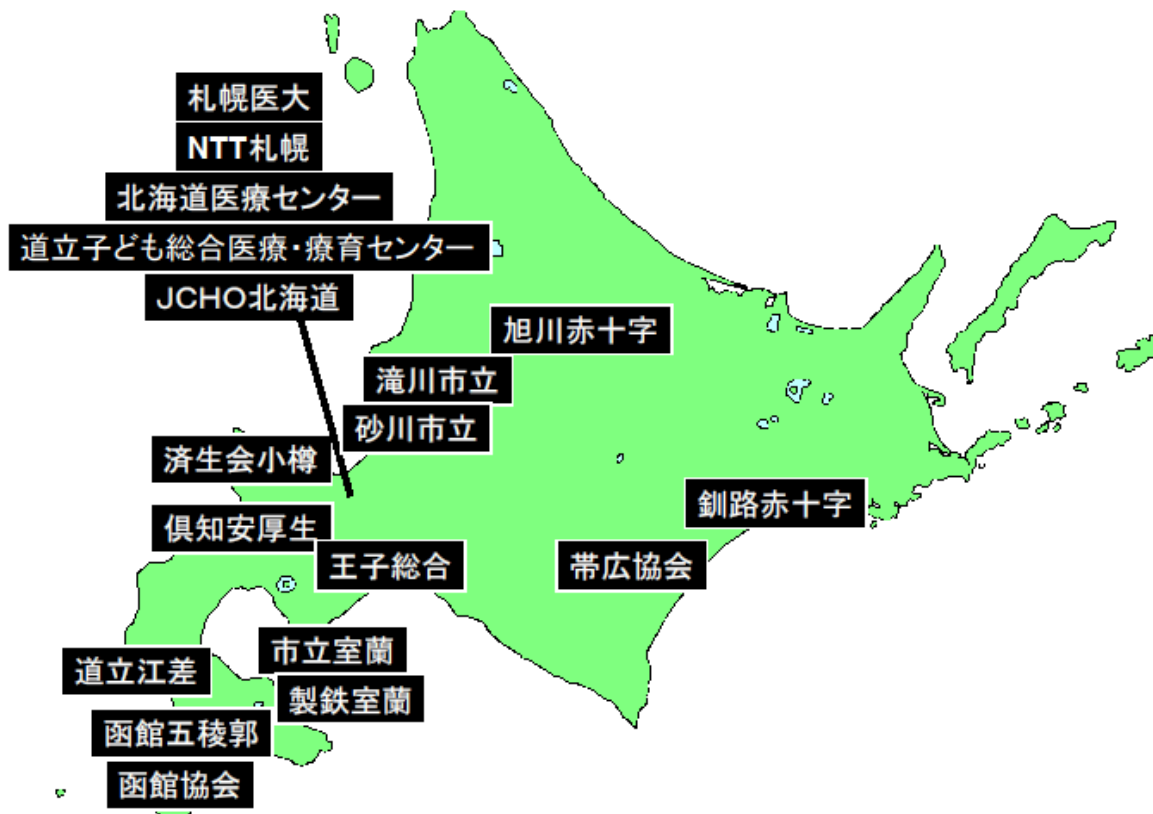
札幌医大
NTT札幌
北海道医療センター
道立子ども総合医療・療育センター
JCHO北海道
旭川赤十字
滝川市立
砂川市立
済生会小樽
釧路赤十字
倶知安厚生
王子総合
帯広協会
市立室蘭
道立江差
製鉄室蘭
函館五稜郭
函館協会